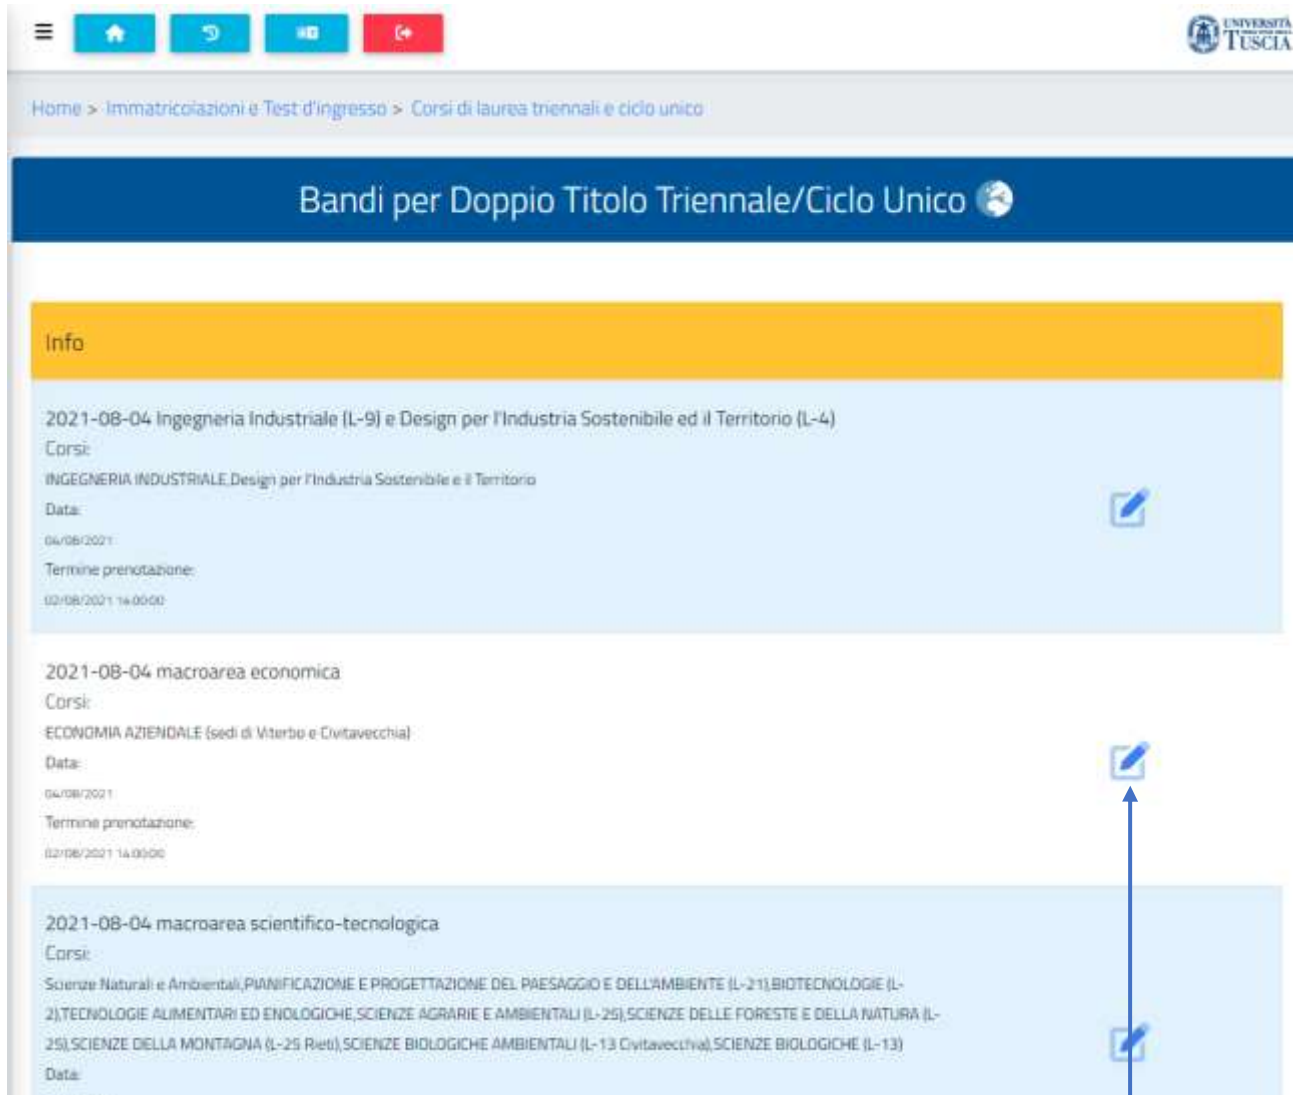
UNIVERSITÀ TUSCIA

Home > Immatricolazioni e Test d'ingresso > Corsi di laurea triennali e ciclo unico

Bandi per Doppio Titolo Triennale/Ciclo Unico

Info

2021-08-04 Ingegneria Industriale (L-9) e Design per l'Industria Sostenibile ed il Territorio (L-4)

Corsi:

INGEGNERIA INDUSTRIALE,Design per l'Industria Sostenibile e il Territorio

Data:

04/08/2021

Termine prenotazione:

02/08/2021 14:00:00

2021-08-04 macroarea economica

Corsi:

ECONOMIA AZIENDALE (sedi di Viterbo e Civitavecchia)

Data:

04/08/2021

Termine prenotazione:

02/08/2021 14:00:00

2021-08-04 macroarea scientifico-tecnologica

Corsi:

Scienze Naturali e Ambientali,PIANIFICAZIONE E PROGETTAZIONE DEL PAESAGGIO E DELL'AMBIENTE (L-21),BIOTECNOLOGIE (L-2),TECNOLOGIE ALIMENTARI ED ENOLOGICHE,SCIENZE AGRARIE E AMBIENTALI (L-25),SCIENZE DELLE FORESTE E DELLA NATURA (L-25),SCIENZE DELLA MONTAGNA (L-25 Rieti),SCIENZE BIOLOGICHE AMBIENTALI (L-13 Civitavecchia),SCIENZE BIOLOGICHE (L-13)

Data: